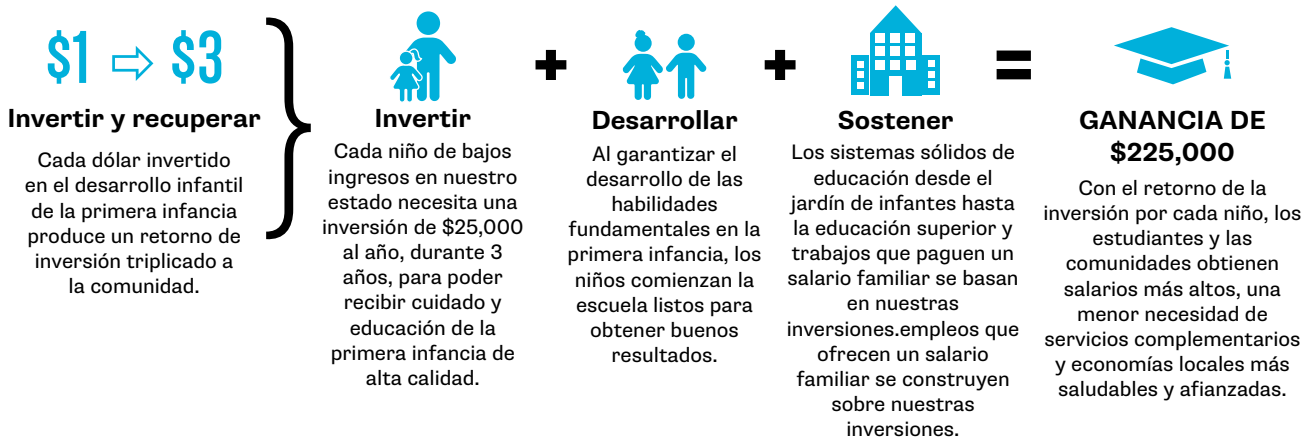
$1 ⇨ $3

Invertir y recuperar

Cada dólar invertido en el desarrollo infantil de la primera infancia produce un retorno de inversión triplicado a la comunidad.

Invertir

Cada niño de bajos ingresos en nuestro estado necesita una inversión de $25,000 al año, durante 3 años, para poder recibir cuidado y educación de la primera infancia de alta calidad.

+

Desarrollar

Al garantizar el desarrollo de las habilidades fundamentales en la primera infancia, los niños comienzan la escuela listos para obtener buenos resultados.

+

Sostener

Los sistemas sólidos de educación desde el jardín de infantes hasta la educación superior y trabajos que paguen un salario familiar se basan en nuestras inversiones.empleos que ofrecen un salario familiar se construyen sobre nuestras inversiones.

=

GANANCIA DE $225,000

Con el retorno de la inversión por cada niño, los estudiantes y las comunidades obtienen salarios más altos, una menor necesidad de servicios complementarios y economías locales más saludables y afianzadas.